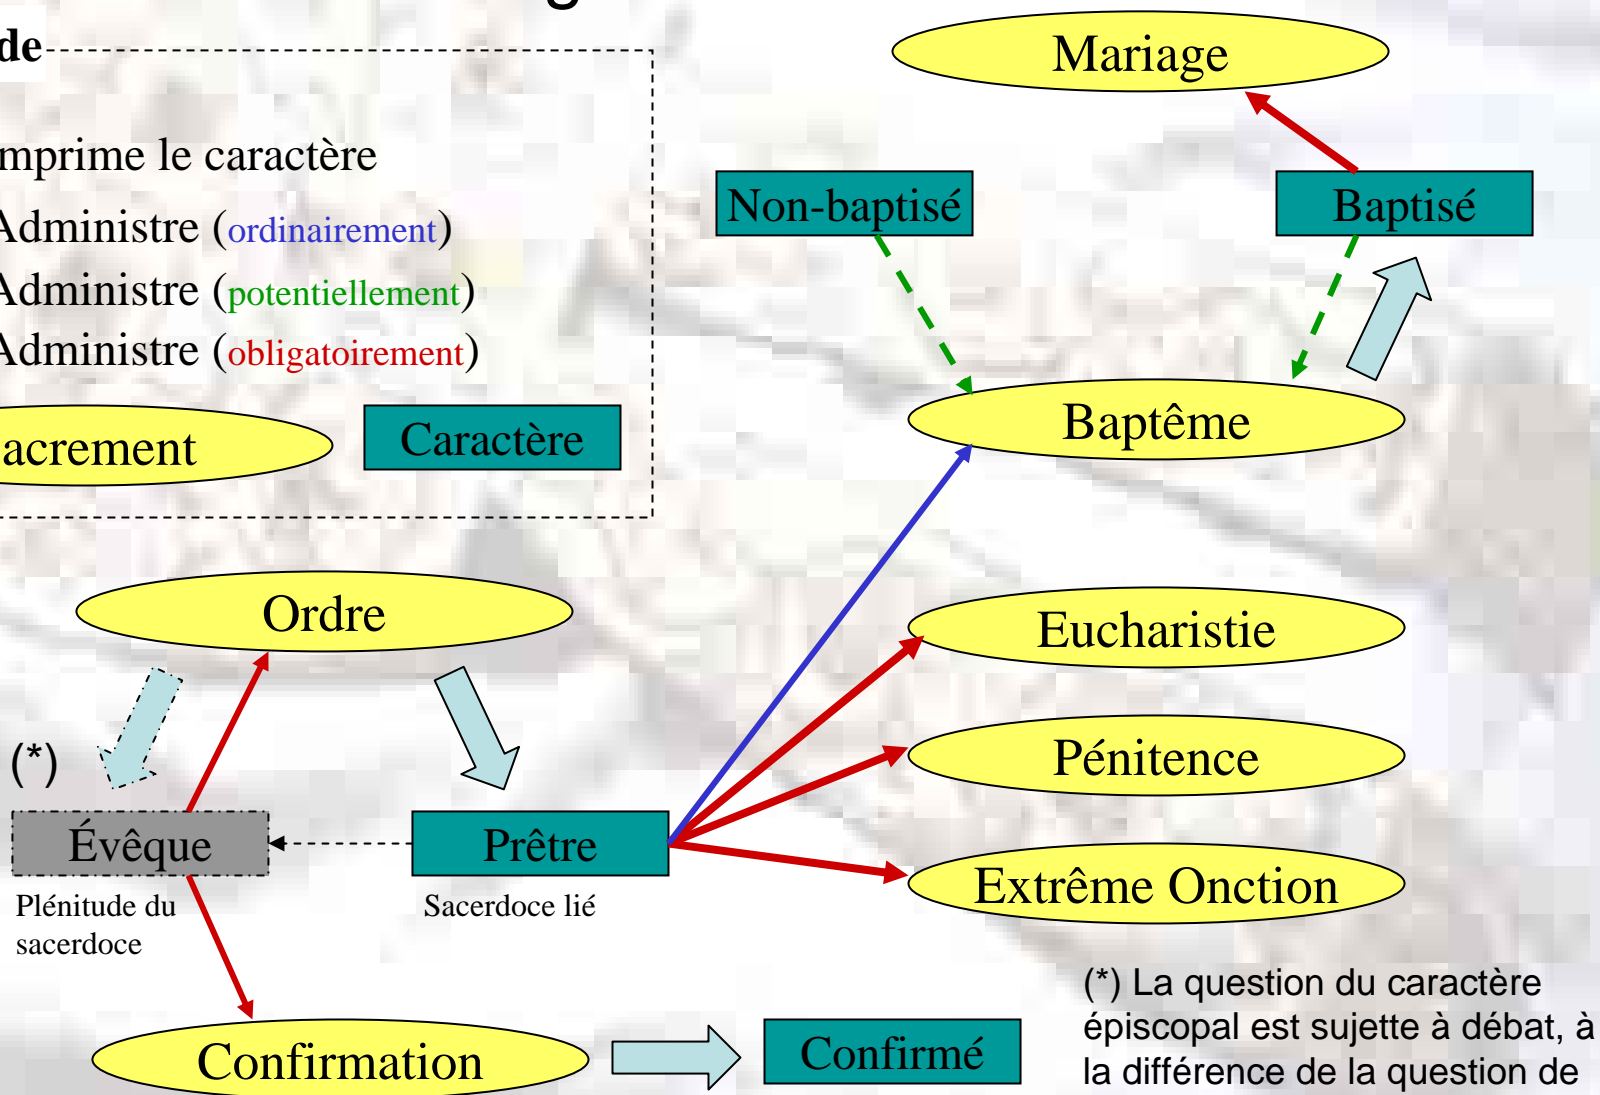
de

mprime le caractère

Administre (ordinairement)

Administre (potentiellement)

Administre (obligatoirement)

acrement

Caractère

Mariage

Non-baptisé

Baptisé

Baptême

Ordre

Eucharistie

(*)

Pénitence

Évêque

Prêtre

Extrême Onction

Plénitude du sacerdoce

Sacerdoce lié

(*) La question du caractère épiscopal est sujette à débat, à la différence de la question de

Confirmation

Confirmé